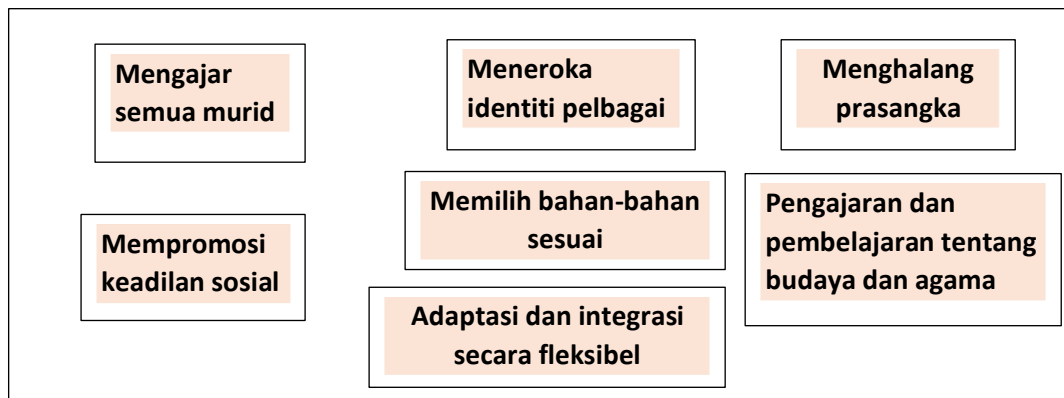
Mengajar semua murid

Meneroka identiti pelbagai

Menghalang prasangka

Memilih bahan-bahan sesuai

Pengajaran dan pembelajaran tentang budaya dan agama

Mempromosi keadilan sosial

Adaptasi dan integrasi secara fleksibel